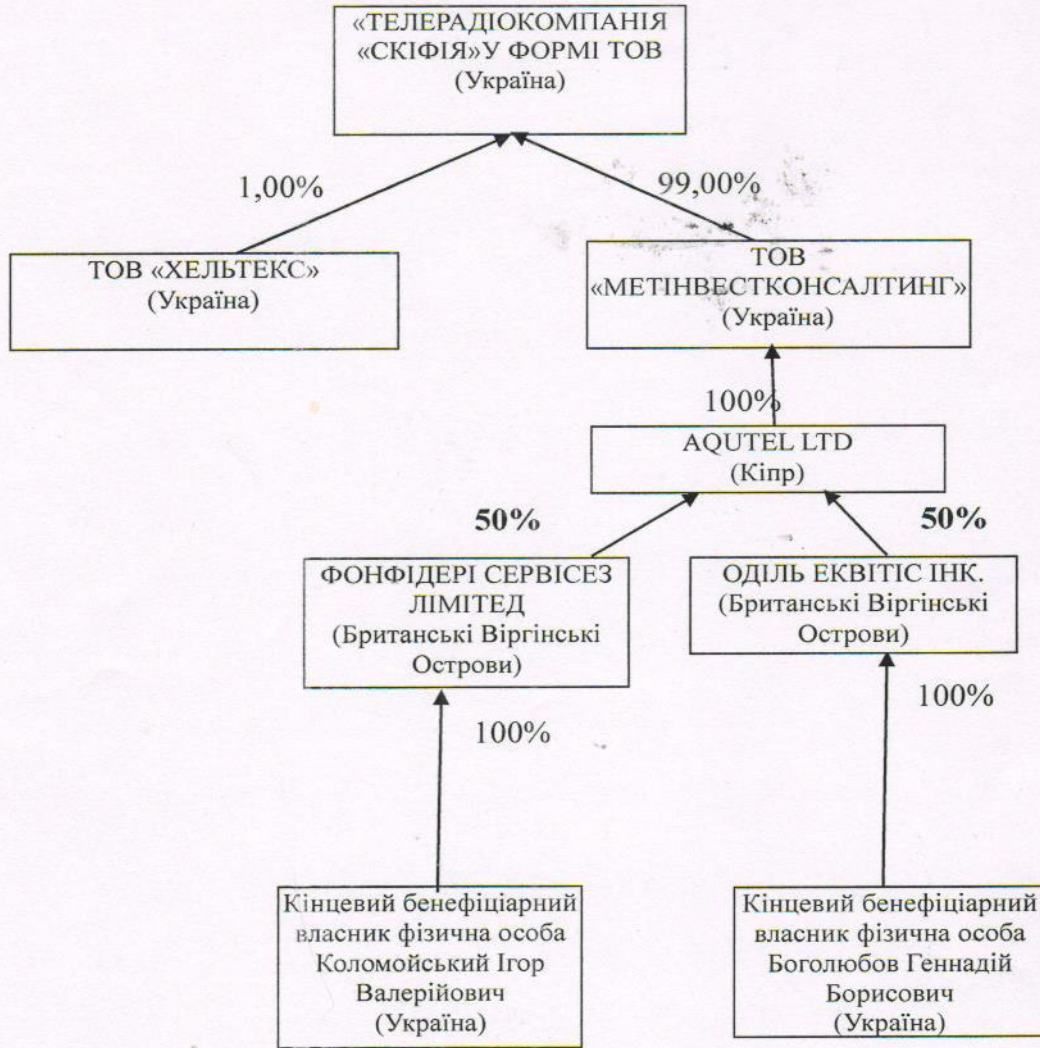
«ТЕЛЕРАДІОКОМПАНІЯ «СКІФІЯ»У ФОРМІ ТОВ
(Україна)

1,00%

99,00%

ТОВ «ХЕЛЬТЕКС»
(Україна)

ТОВ
«МЕТІНВЕСТКОНСАЛТИНГ»
(Україна)

100%

AQUTEL LTD
(Кіпр)

50%

50%

ФОНФІДЕРІ СЕРВІСЕЗ ЛІМІТЕД
(Британські Віргінські Острови)

ОДІЛЬ ЕКВІТІС ІНК.
(Британські Віргінські Острови)

100%

100%

Кінцевий бенефіціарний власник фізична особа Коломойський Ігор Валерійович
(Україна)

Кінцевий бенефіціарний власник фізична особа Боголюбов Геннадій Борисович
(Україна)